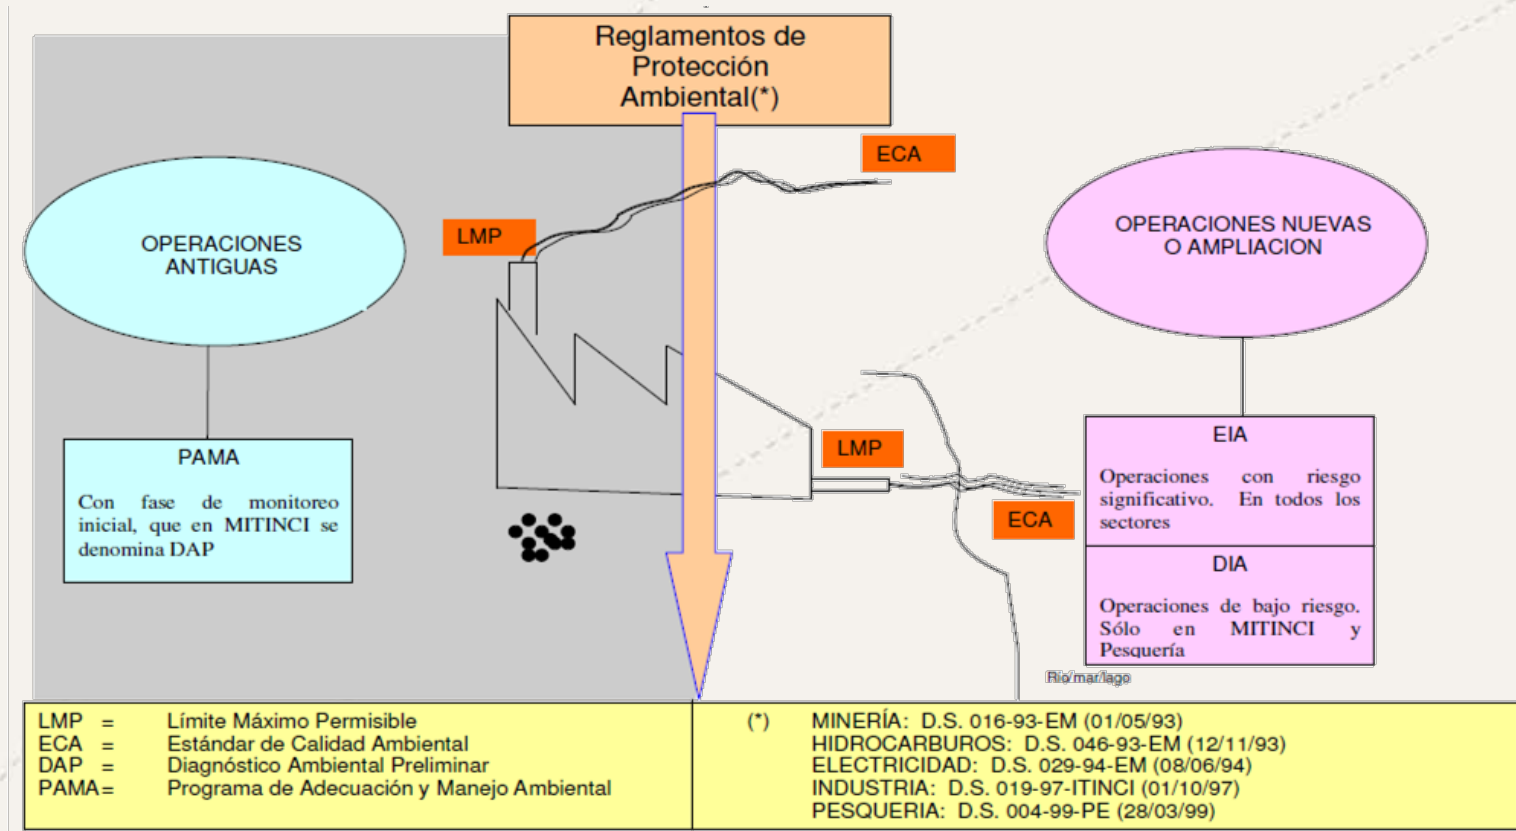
Reglamentos de Protección Ambiental(*)

ECA

LMP

OPERACIONES ANTIGUAS

OPERACIONES NUEVAS O AMPLIACION

LMP

ECA

PAMA

Con fase de monitoreo inicial, que en MITINCI se denomina DAP

EIA

Operaciones con riesgo significativo. En todos los sectores

DIA

Operaciones de bajo riesgo. Sólo en MITINCI y Pesquería

Rio/mar/lago

| LMP = | Límite Máximo Permisible |
|---|---|
| ECA = | Estándar de Calidad Ambiental |
| DAP = | Diagnóstico Ambiental Preliminar |
| PAMA= | Programa de Adecuación y Manejo Ambiental |

(*) MINERÍA: D.S. 016-93-EM (01/05/93)
HIDROCARBUROS: D.S. 046-93-EM (12/11/93)
ELECTRICIDAD: D.S. 029-94-EM (08/06/94)
INDUSTRIA: D.S. 019-97-ITINCI (01/10/97)
PESQUERIA: D.S. 004-99-PE (28/03/99)